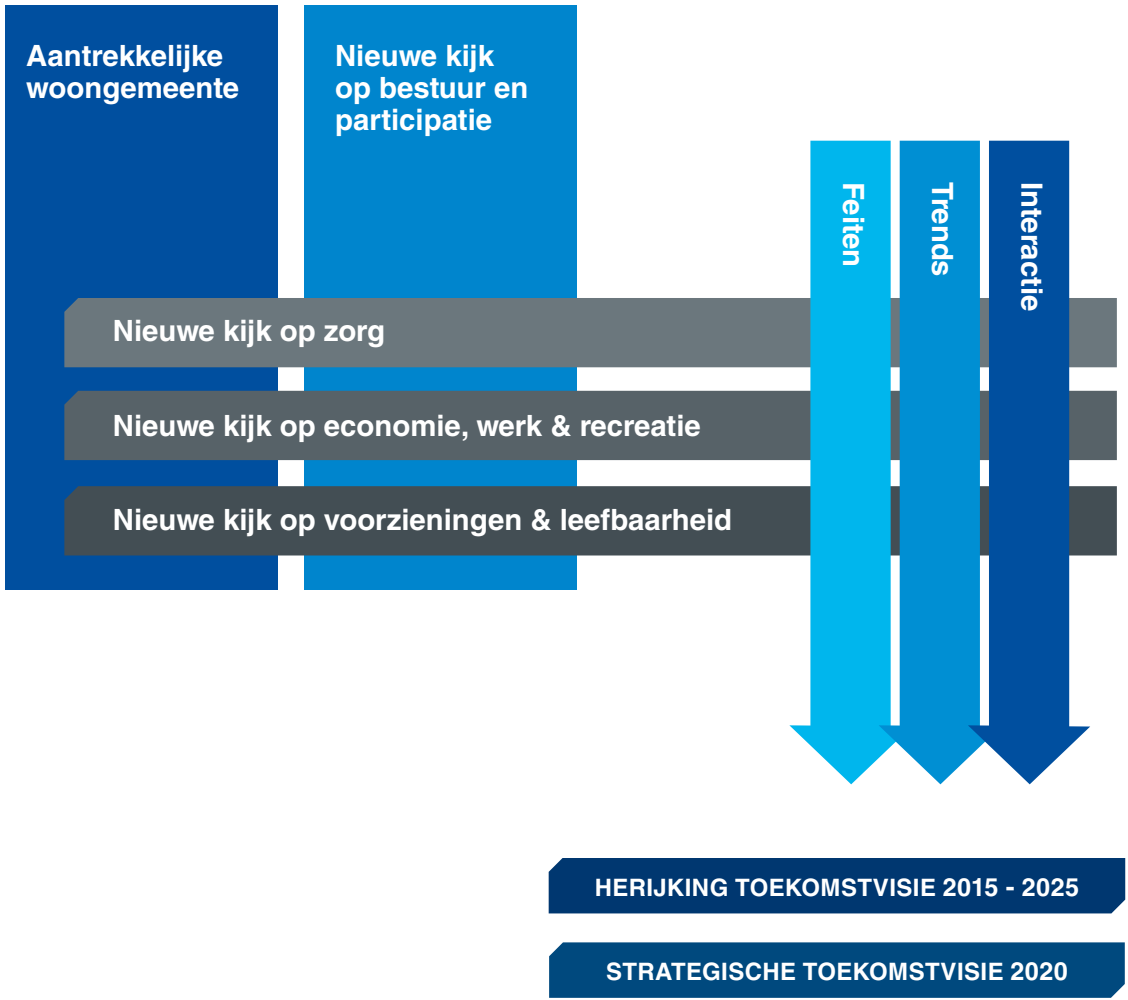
Aantrekkelijke woongemeente

Nieuwe kijk op bestuur en participatie

Feiten

Trends

Interactie

Nieuwe kijk op zorg

Nieuwe kijk op economie, werk & recreatie

Nieuwe kijk op voorzieningen & leefbaarheid

HERIJKING TOEKOMSTVISIE 2015 - 2025

STRATEGISCHE TOEKOMSTVISIE 2020